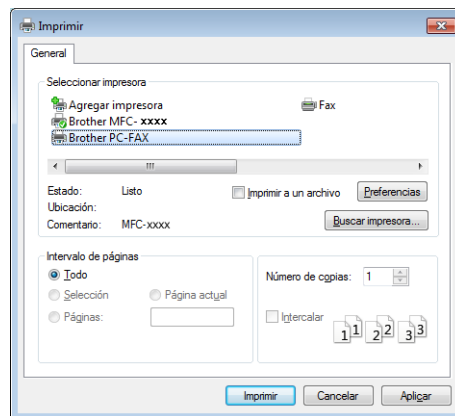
Imprimir

General

Seleccionar impresora

Agregar impresora

Fax

Brother MFC- xxxx

Brother PC-FAX

III

Estado: Listo

Imprimir a un archivo

Preferencias

Ubicación:

Comentario: MFC-xxxx

Buscar impresora...

Intervalo de páginas

Todo

Selección

Página actual

Páginas:

Número de copias: 1

Intercalar

1 1 2 2 3 3

Imprimir

Cancelar

Aplicar